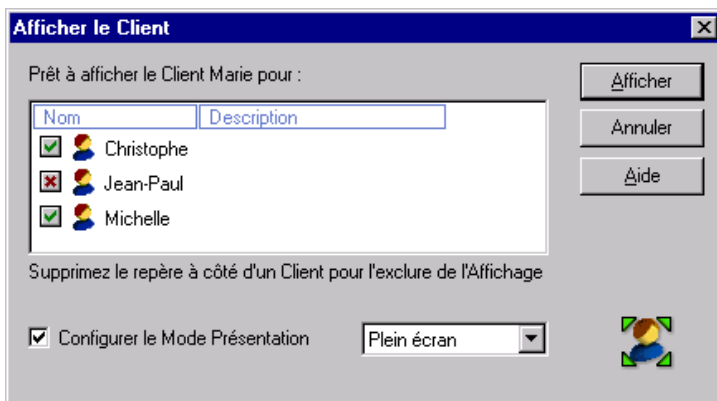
Afficher le Client

Prêt à afficher le Client Marie pour :

| Nom | Description |
|---|---|
| Christophe | |
| Jean-Paul | |
| Michelle | |

Afficher

Annuler

Aide

Supprimez le repère à côté d'un Client pour l'exclure de l'Affichage

Configurer le Mode Présentation

Plein écran